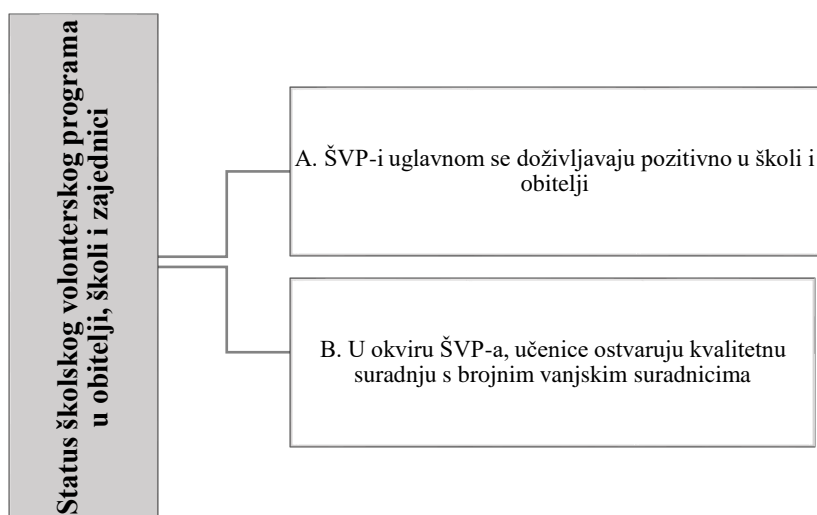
Status školskog volonterskog programa u obitelji, školi i zajednici

A. ŠVP-i uglavnom se doživljavaju pozitivno u školi i obitelji

B. U okviru ŠVP-a, učenice ostvaruju kvalitetnu suradnju s brojnim vanjskim suradnicima